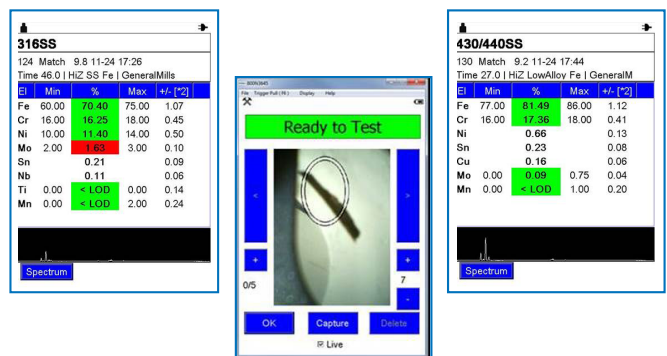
316SS

124 Match 9.8 11-24 17:26
Time 46.0 | HiZ SS Fe | GeneralMills

| El | Min | % | Max | +/- [*2] |
|---|---|---|---|---|
| Fe | 60.00 | 70.40 | 75.00 | 1.07 |
| Cr | 16.00 | 16.25 | 18.00 | 0.45 |
| Ni | 10.00 | 11.40 | 14.00 | 0.50 |
| Mo | 2.00 | 1.63 | 3.00 | 0.10 |
| Sn | | 0.21 | | 0.09 |
| Nb | | 0.11 | | 0.06 |
| Ti | 0.00 | < LOD | 0.00 | 0.14 |
| Mn | 0.00 | < LOD | 2.00 | 0.24 |

Spectrum

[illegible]
File Trigger Pull (F9) Display Help

Ready to Test

<
>
+
+
0/5
7
-

OK Capture Delete

☒ Live

430/440SS

130 Match 9.2 11-24 17:44
Time 27.0 | HiZ LowAlloy Fe | GeneralM

| El | Min | % | Max | +/- [*2] |
|---|---|---|---|---|
| Fe | 77.00 | 81.49 | 86.00 | 1.12 |
| Cr | 16.00 | 17.36 | 18.00 | 0.41 |
| Ni | | 0.66 | | 0.13 |
| Sn | | 0.23 | | 0.08 |
| Cu | | 0.16 | | 0.06 |
| Mo | 0.00 | 0.09 | 0.75 | 0.04 |
| Mn | 0.00 | < LOD | 1.00 | 0.20 |

Spectrum